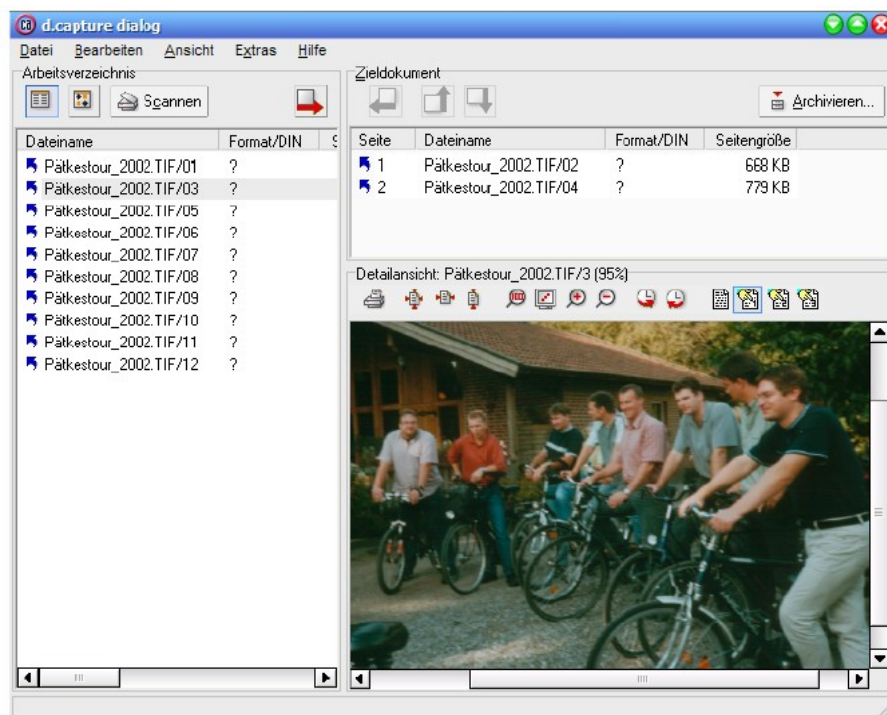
d.capture dialog

Datei Bearbeiten Ansicht Extras Hilfe

Arbeitsverzeichnis

Scannen

| Dateiname | Format/DIN |
|---|---|
| Pätkestour_2002.TIF/01 | ? |
| Pätkestour_2002.TIF/03 | ? |
| Pätkestour_2002.TIF/05 | ? |
| Pätkestour_2002.TIF/06 | ? |
| Pätkestour_2002.TIF/07 | ? |
| Pätkestour_2002.TIF/08 | ? |
| Pätkestour_2002.TIF/09 | ? |
| Pätkestour_2002.TIF/10 | ? |
| Pätkestour_2002.TIF/11 | ? |
| Pätkestour_2002.TIF/12 | ? |

Zieldokument

Archivieren...

| Seite | Dateiname | Format/DIN | Seitengröße |
|---|---|---|---|
| 1 | Pätkestour_2002.TIF/02 | ? | 668 KB |
| 2 | Pätkestour_2002.TIF/04 | ? | 779 KB |

Detailansicht: Pätkestour_2002.TIF/3 (95%)